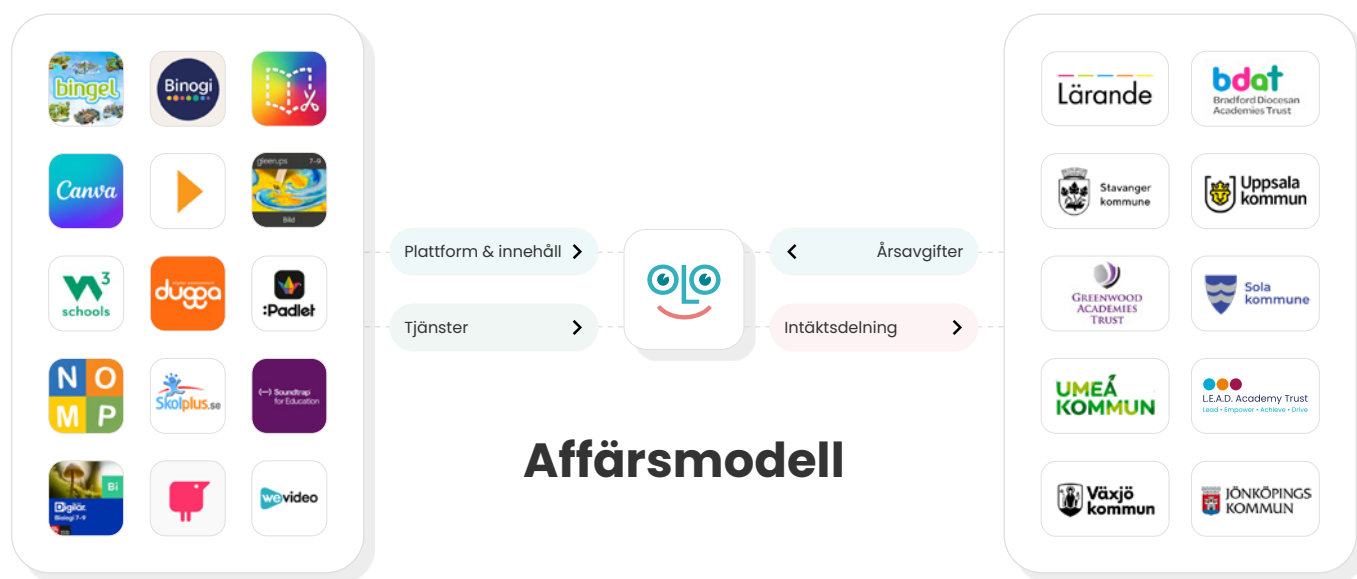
bingel

Binogi

Canva

gleerups 7–9

Bild

W3 schools

dugga

:Padlet

N O M P

Skolplus.se

Soundtrap for Education

Digilär Biologi 7–9

Bi

wevideo

Plattform & innehåll

Tjänster

Årsavgifter

Intäktsdelning

Affärsmodell

Lärande

bdat Bradford Diocesan Academies Trust

Stavanger kommune

Uppsala kommun

Greenwood Academies Trust

Sola kommune

UMEÅ KOMMUN

L.E.A.D. Academy Trust Lead • Empower • Achieve • Drive

Växjö kommun

JÖNKÖPINGS KOMMUN